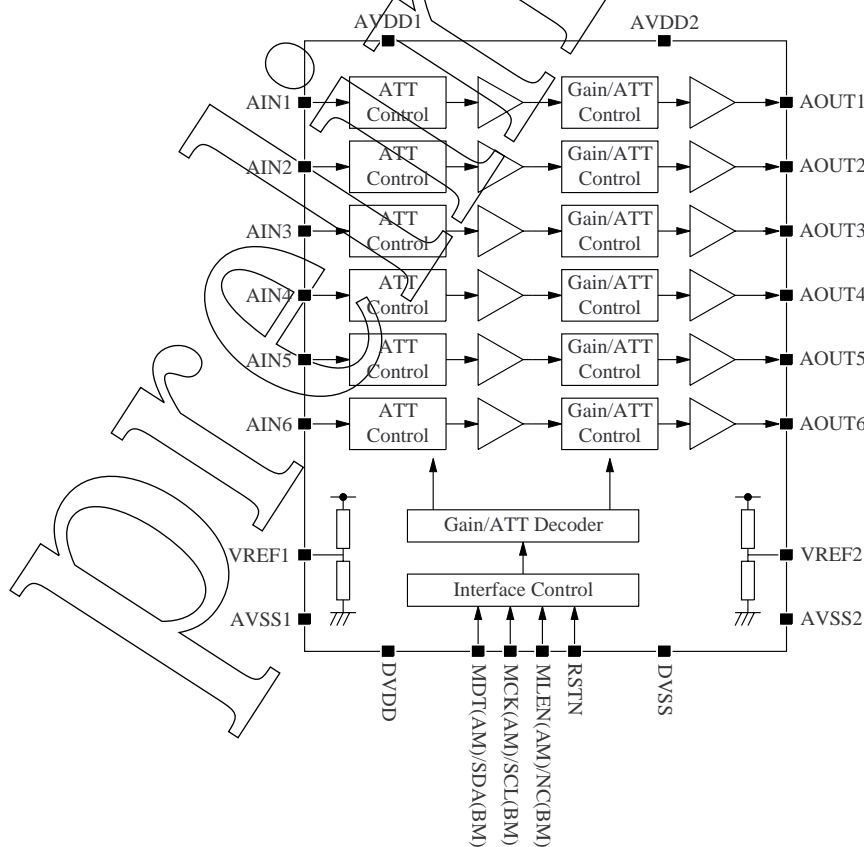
AVDD1

AVDD2

AIN1

ATT Control

Gain/ATT Control

AOUT1

AIN2

ATT Control

Gain/ATT Control

AOUT2

AIN3

ATT Control

Gain/ATT Control

AOUT3

AIN4

ATT Control

Gain/ATT Control

AOUT4

AIN5

ATT Control

Gain/ATT Control

AOUT5

AIN6

ATT Control

Gain/ATT Control

AOUT6

Gain/ATT Decoder

VREF1

VREF2

Interface Control

AVSS1

AVSS2

DVDD

MDT(AM)/SDA(BM)

MCK(AM)/SCL(BM)

MLEN(AM)/NC(BM)

RSTN

DVSS

preliminary